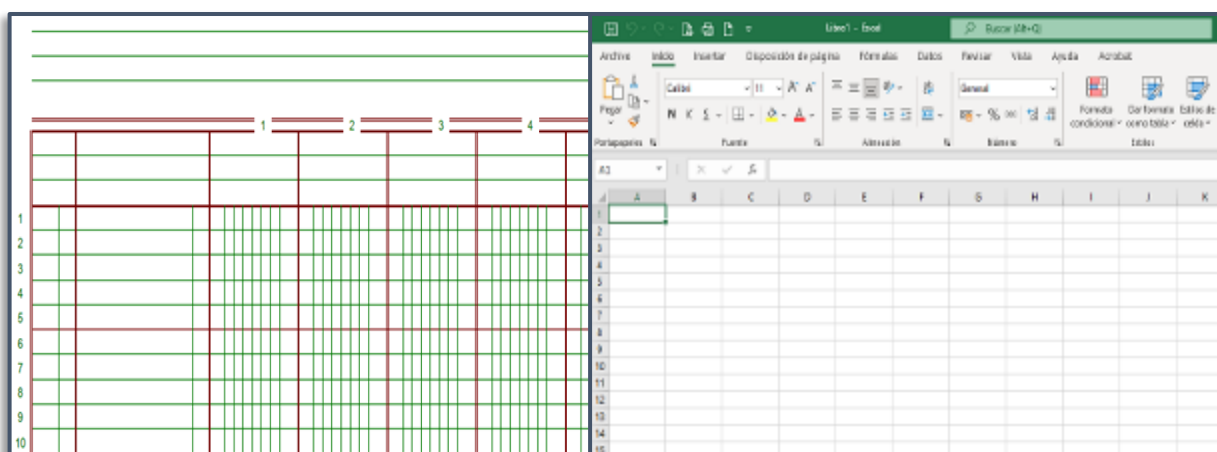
1 2 3 4

1
2
3
4
5
6
7
8
9
10

Libro1 - Excel
Buscar (Alt+Q)

Archivo Inicio Insertar Disposición de página Fórmulas Datos Revisar Vista Ayuda Acrobat

Pegar
Calibri 11 A A
N K S
General
% 000
Formato condicional
Dar formato como tabla
Estilos de celda
Portapapeles Fuente Alineación Número Estilos

A1 fx

| | A | B | C | D | E | F | G | H | I | J | K |
|---|---|---|---|---|---|---|---|---|---|---|---|
| 1 | | | | | | | | | | | |
| 2 | | | | | | | | | | | |
| 3 | | | | | | | | | | | |
| 4 | | | | | | | | | | | |
| 5 | | | | | | | | | | | |
| 6 | | | | | | | | | | | |
| 7 | | | | | | | | | | | |
| 8 | | | | | | | | | | | |
| 9 | | | | | | | | | | | |
| 10 | | | | | | | | | | | |
| 11 | | | | | | | | | | | |
| 12 | | | | | | | | | | | |
| 13 | | | | | | | | | | | |
| 14 | | | | | | | | | | | |
| 15 | | | | | | | | | | | |